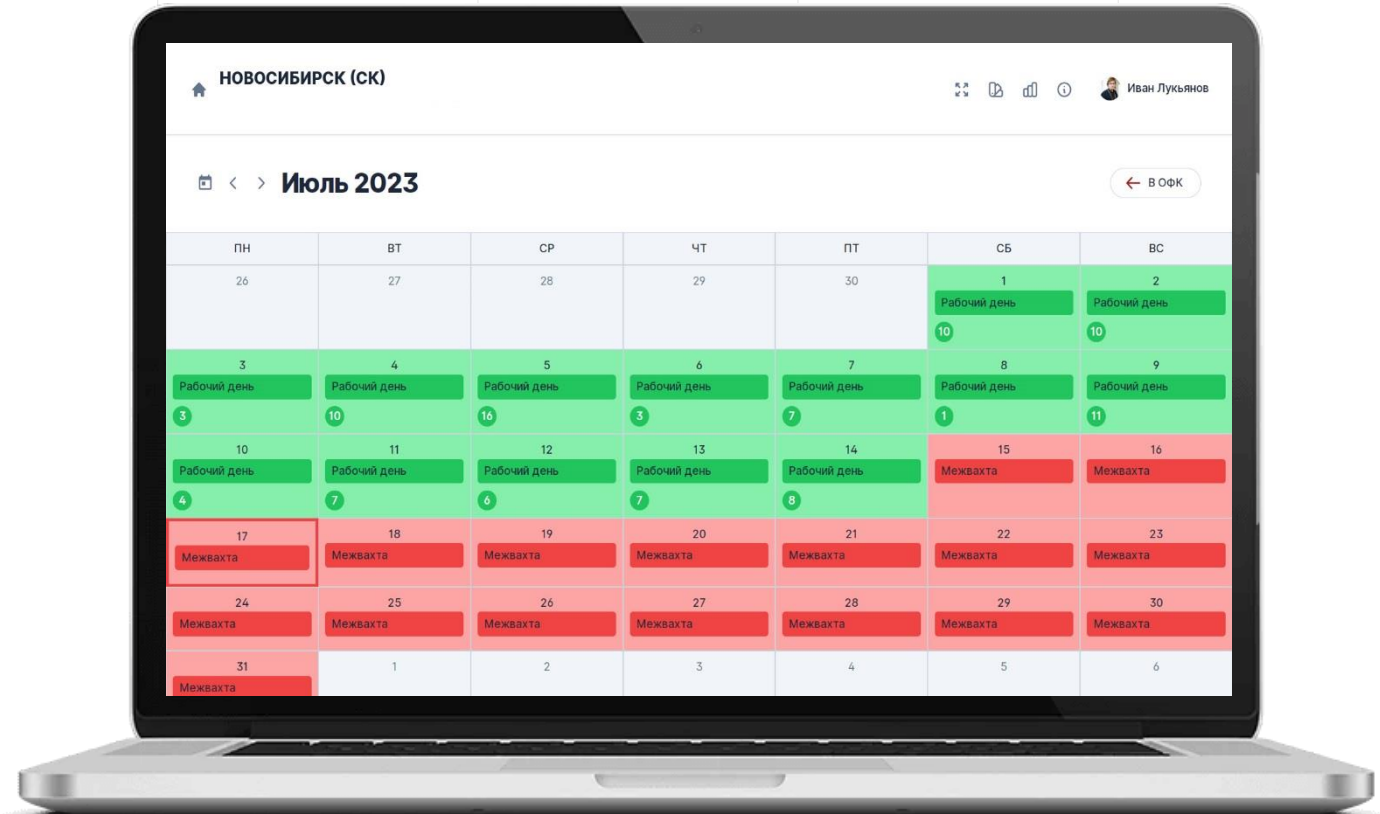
НОВОСИБИРСК (СК)

Иван Лукьянов

Июль 2023

← В ОФК

| ПН | ВТ | СР | ЧТ | ПТ | СБ | ВС |
|---|---|---|---|---|---|---|
| 26 | 27 | 28 | 29 | 30 | 1 Рабочий день 10 | 2 Рабочий день 10 |
| 3 Рабочий день 3 | 4 Рабочий день 10 | 5 Рабочий день 16 | 6 Рабочий день 3 | 7 Рабочий день 7 | 8 Рабочий день 1 | 9 Рабочий день 11 |
| 10 Рабочий день 4 | 11 Рабочий день 7 | 12 Рабочий день 6 | 13 Рабочий день 7 | 14 Рабочий день 8 | 15 Межвахта | 16 Межвахта |
| 17 Межвахта | 18 Межвахта | 19 Межвахта | 20 Межвахта | 21 Межвахта | 22 Межвахта | 23 Межвахта |
| 24 Межвахта | 25 Межвахта | 26 Межвахта | 27 Межвахта | 28 Межвахта | 29 Межвахта | 30 Межвахта |
| 31 Межвахта | 1 | 2 | 3 | 4 | 5 | 6 |